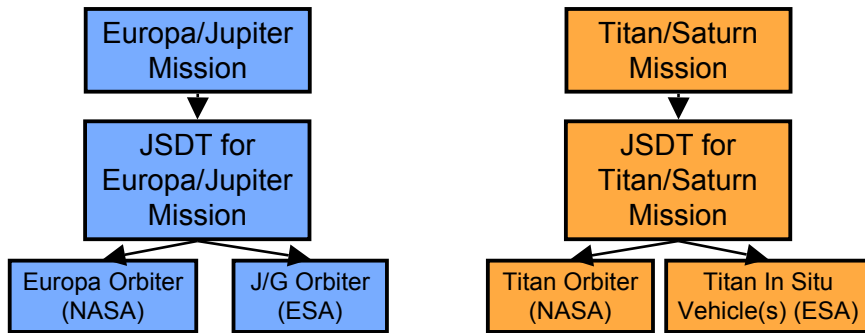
Europa/Jupiter Mission

JSDT for Europa/Jupiter Mission

Europa Orbiter (NASA)

J/G Orbiter (ESA)

Titan/Saturn Mission

JSDT for Titan/Saturn Mission

Titan Orbiter (NASA)

Titan In Situ Vehicle(s) (ESA)